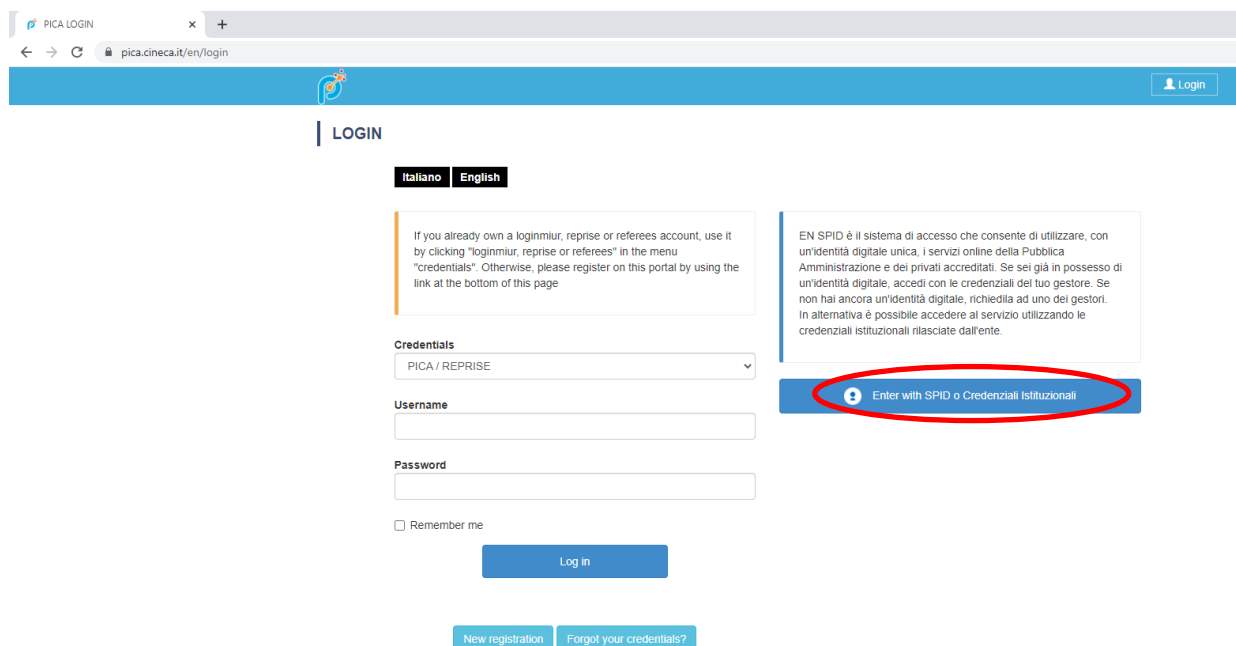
PICA LOGIN ×
+
pica.cineca.it/en/login

Login

LOGIN

Italiano English

If you already own a loginmiur, reprise or referees account, use it by clicking "loginmiur, reprise or referees" in the menu "credentials". Otherwise, please register on this portal by using the link at the bottom of this page

EN SPID è il sistema di accesso che consente di utilizzare, con un'identità digitale unica, i servizi online della Pubblica Amministrazione e dei privati accreditati. Se sei già in possesso di un'identità digitale, accedi con le credenziali del tuo gestore. Se non hai ancora un'identità digitale, richiedila ad uno dei gestori. In alternativa è possibile accedere al servizio utilizzando le credenziali istituzionali rilasciate dall'ente.

Enter with SPID o Credenziali Istituzionali

Credentials
PICA / REPRISE

Username

Password

Remember me

Log in

New registration Forgot your credentials?